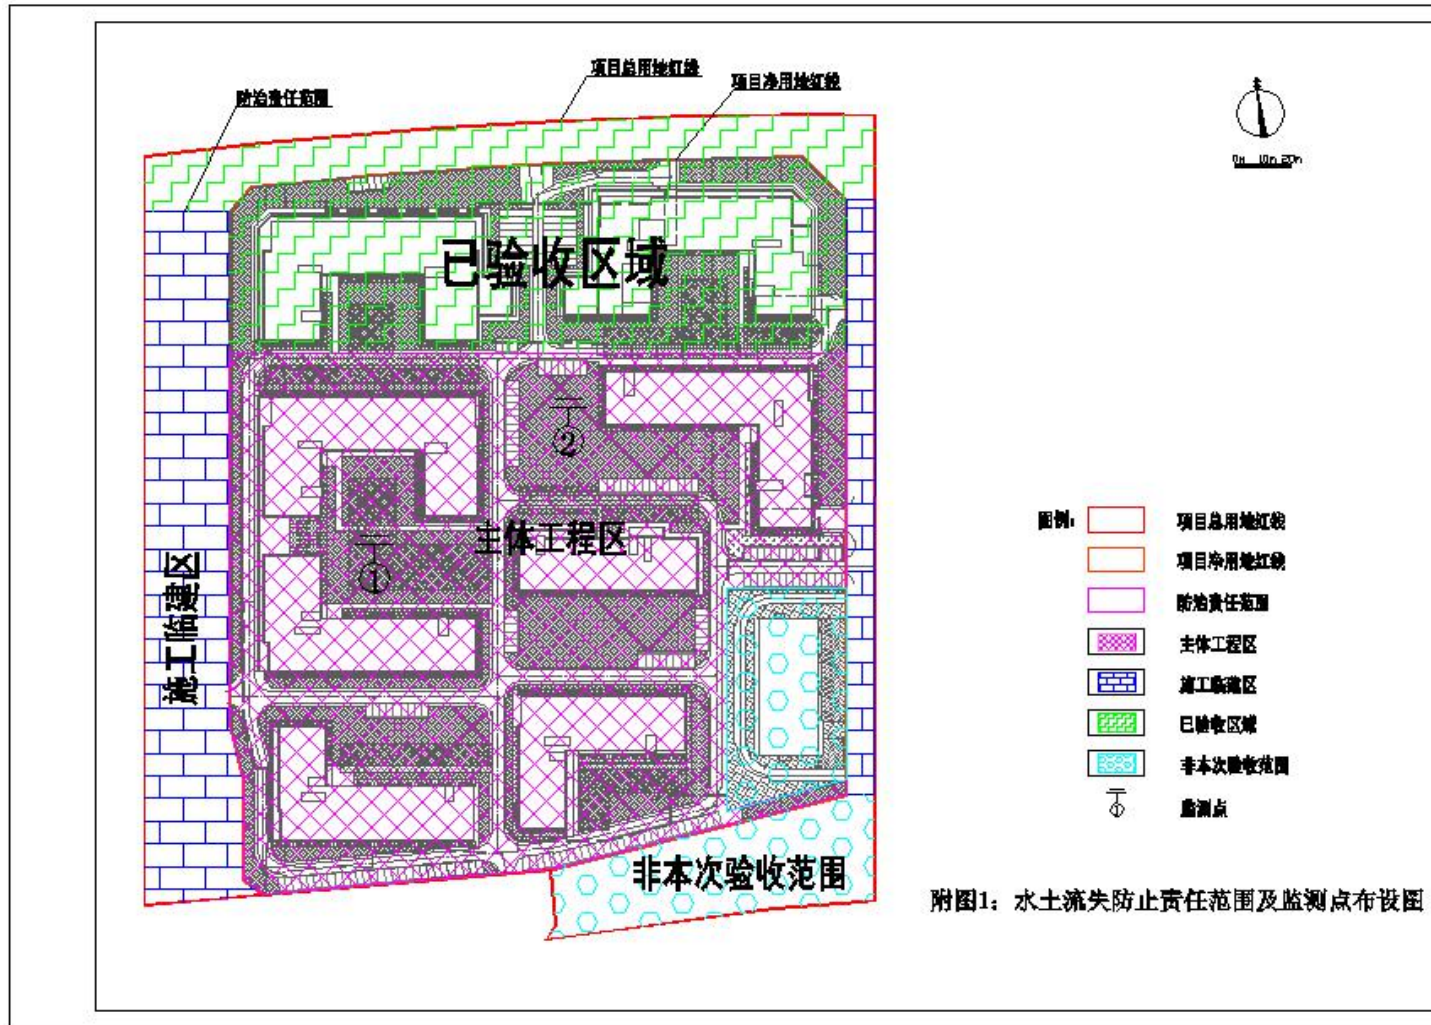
项目总用地红线

项目净用地红线

防治责任范围

已验收区域

主体工程区

施工临建区

非本次验收范围

0m 10m 20m

图例：

项目总用地红线

项目净用地红线

防治责任范围

主体工程区

施工临建区

已验收区域

非本次验收范围

监测点

附图1：水土流失防止责任范围及监测点布设图